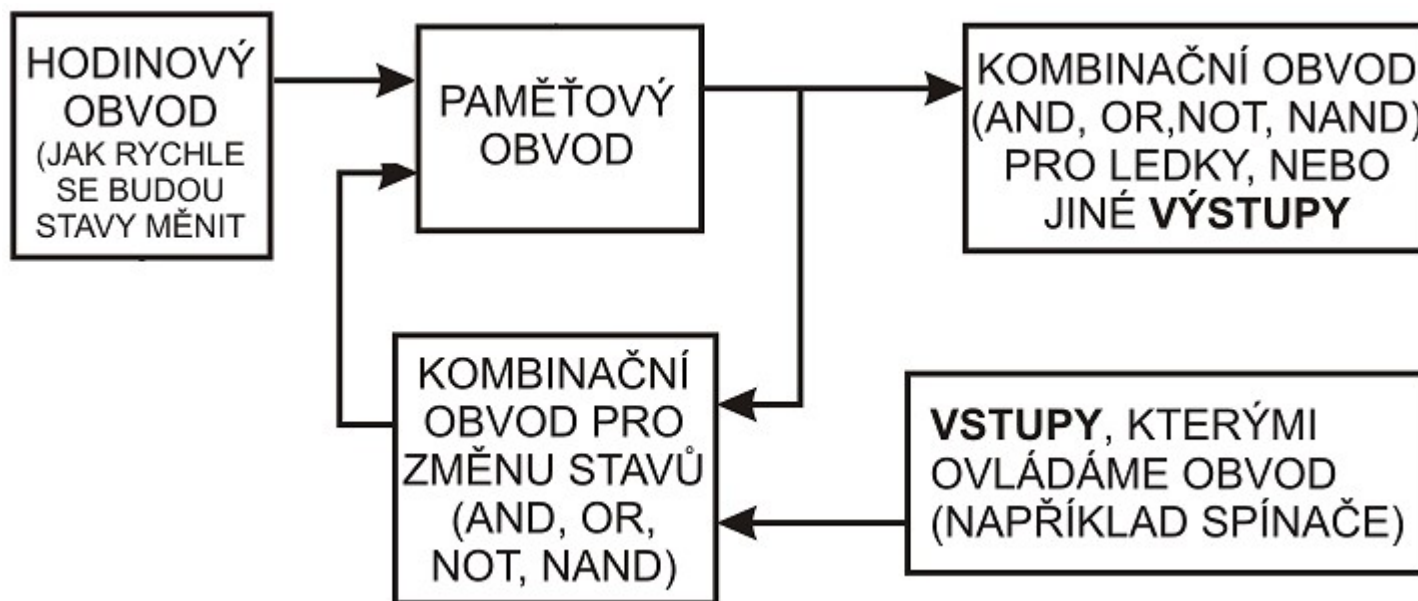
HODINOVÝ OBVOD (JAK RYCHLE SE BUDOU STAVY MĚNIT

PAMĚŤOVÝ OBVOD

KOMBINAČNÍ OBVOD (AND, OR,NOT, NAND) PRO LEDKY, NEBO JINÉ **VÝSTUPY**

KOMBINAČNÍ OBVOD PRO ZMĚNU STAVŮ (AND, OR, NOT, NAND)

**VSTUPY**, KTERÝMI OVLÁDÁME OBVOD (NAPŘÍKLAD SPÍNAČE)